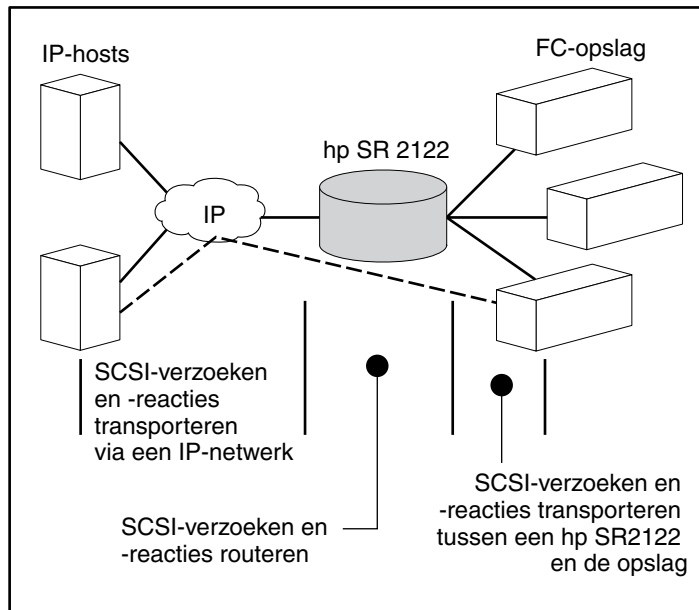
IP-hosts

FC-opslag

hp SR 2122

IP

SCSI-verzoeken en -reacties transporteren via een IP-netwerk

SCSI-verzoeken en -reacties routeren

SCSI-verzoeken en -reacties transporteren tussen een hp SR2122 en de opslag